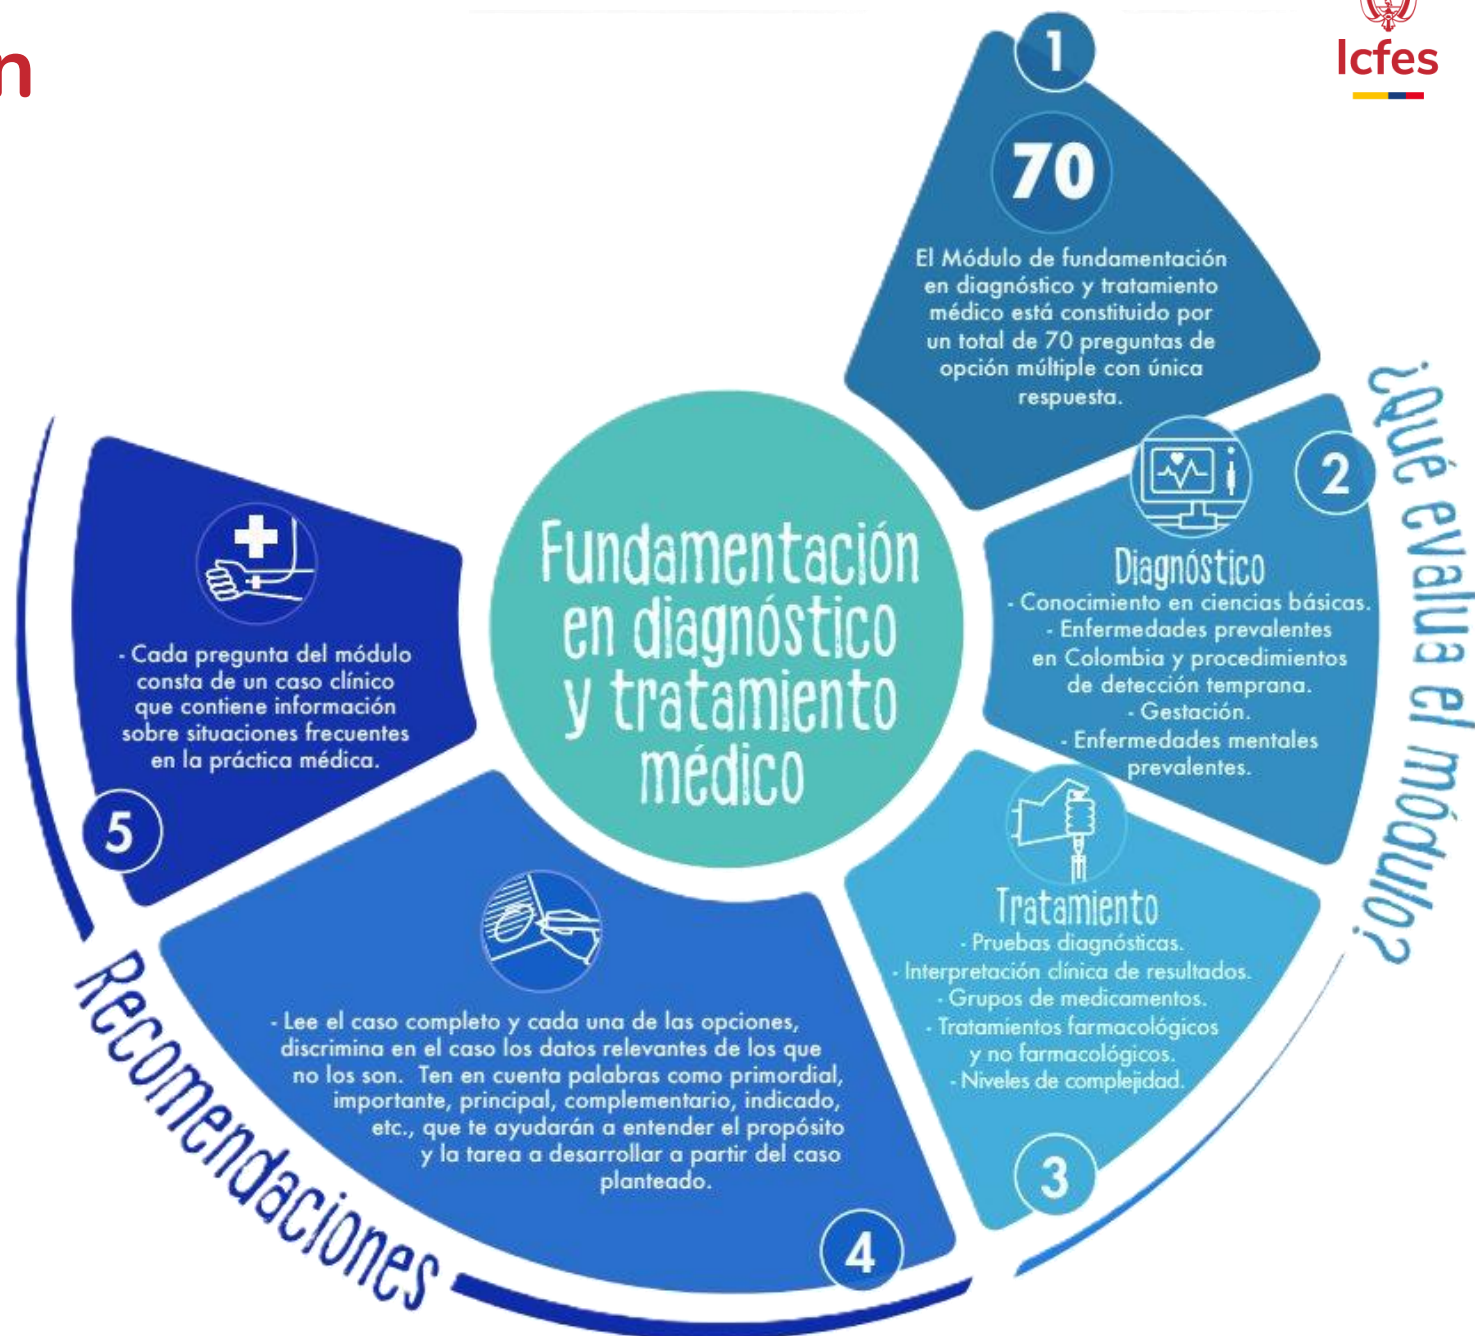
n

Icfes

Fundamentación en diagnóstico y tratamiento médico

1

70

El Módulo de fundamentación en diagnóstico y tratamiento médico está constituido por un total de 70 preguntas de opción múltiple con única respuesta.

2

Diagnóstico

- Conocimiento en ciencias básicas.
- Enfermedades prevalentes en Colombia y procedimientos de detección temprana.
- Gestación.
- Enfermedades mentales prevalentes.

3

Tratamiento

- Pruebas diagnósticas.
- Interpretación clínica de resultados.
- Grupos de medicamentos.
- Tratamientos farmacológicos y no farmacológicos.
- Niveles de complejidad.

¿Qué evalúa el módulo?

4

- Lee el caso completo y cada una de las opciones, discrimina en el caso los datos relevantes de los que no los son. Ten en cuenta palabras como primordial, importante, principal, complementario, indicado, etc., que te ayudarán a entender el propósito y la tarea a desarrollar a partir del caso planteado.

5

- Cada pregunta del módulo consta de un caso clínico que contiene información sobre situaciones frecuentes en la práctica médica.

Recomendaciones